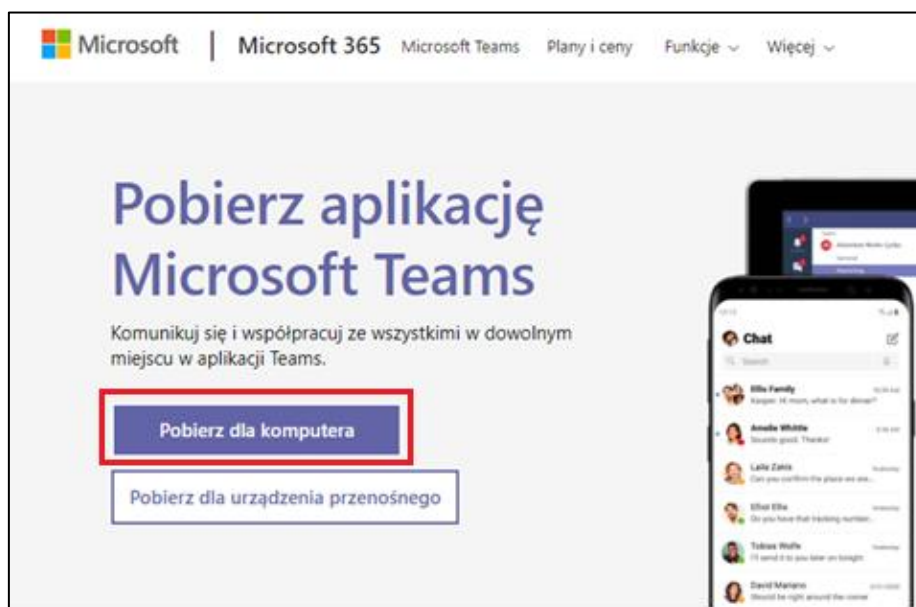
Microsoft | Microsoft 365 Microsoft Teams Plany i ceny Funkcje ⌄ Więcej ⌄

Pobierz aplikację Microsoft Teams

Komunikuj się i współpracuj ze wszystkimi w dowolnym miejscu w aplikacji Teams.

Pobierz dla komputera

Pobierz dla urządzenia przenośnego

Chat

Search

Ellis Family
Kasper: Hi mom, what is for dinner?

Amelie Whitte
Sounds good. Thanks!

Laila Zakis
Can you confirm the place we are...

Elliot Ellis
Do you have that tracking number...

Tobias Wolfe
I'll send it to you later on tonight.

David Mariano
Should be right around the corner